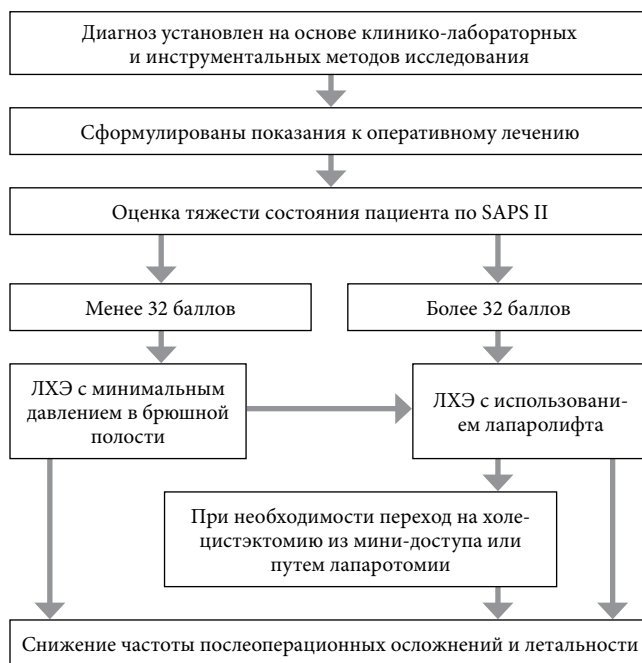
Диагноз установлен на основе клинико-лабораторных и инструментальных методов исследования

Сформулированы показания к оперативному лечению

Оценка тяжести состояния пациента по SAPS II

Менее 32 баллов

Более 32 баллов

ЛХЭ с минимальным давлением в брюшной полости

ЛХЭ с использованием лапаролифта

При необходимости переход на холецистэктомию из мини-доступа или путем лапаротомии

Снижение частоты послеоперационных осложнений и летальности